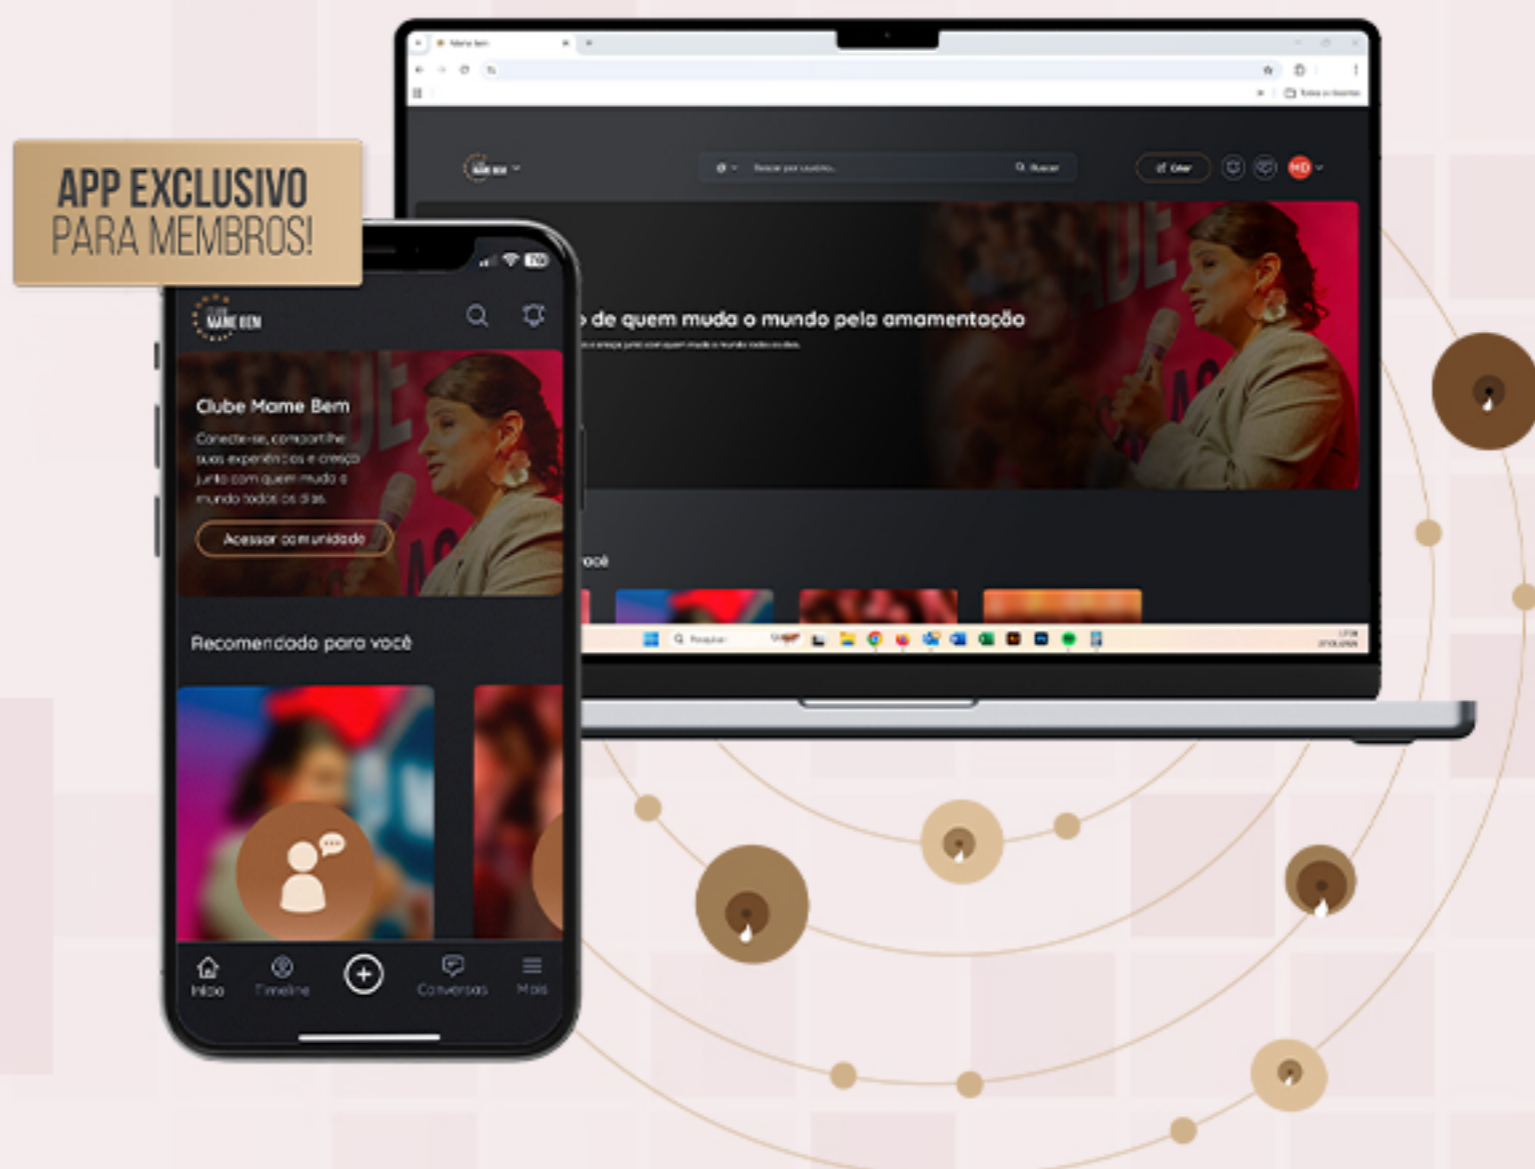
APP EXCLUSIVO
PARA MEMBROS!

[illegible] de quem muda o mundo pela amamentação

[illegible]ocê

Clube Mame Bem

Clube Mame Bem

Conecte-se, compartilhe suas experiências e cresça junto com quem muda o mundo todos os dias.

Acessar comunidade

Recomendado para você

Início
Timeline
Conversas
Mais